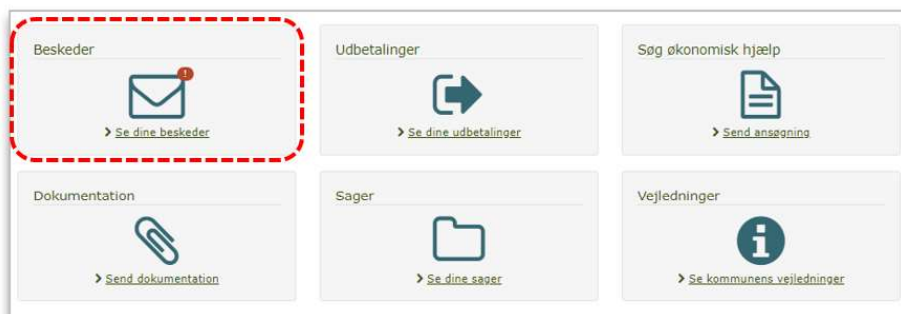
Beskeder

!

> Se dine beskeder

Udbetalinger

> Se dine udbetalinger

Søg økonomisk hjælp

> Send ansøgning

Dokumentation

> Send dokumentation

Sager

> Se dine sager

Vejledninger

> Se kommunens vejledninger